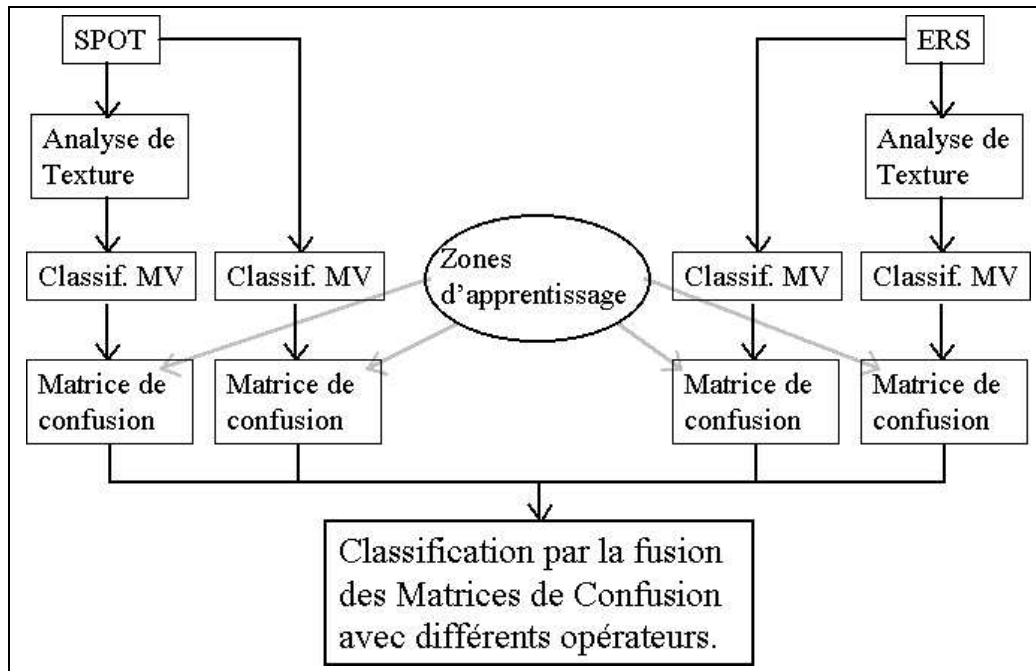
SPOT

ERS

Analyse de Texture

Analyse de Texture

Classif. MV

Classif. MV

Zones d'apprentissage

Classif. MV

Classif. MV

Matrice de confusion

Matrice de confusion

Matrice de confusion

Matrice de confusion

Classification par la fusion des Matrices de Confusion avec différents opérateurs.